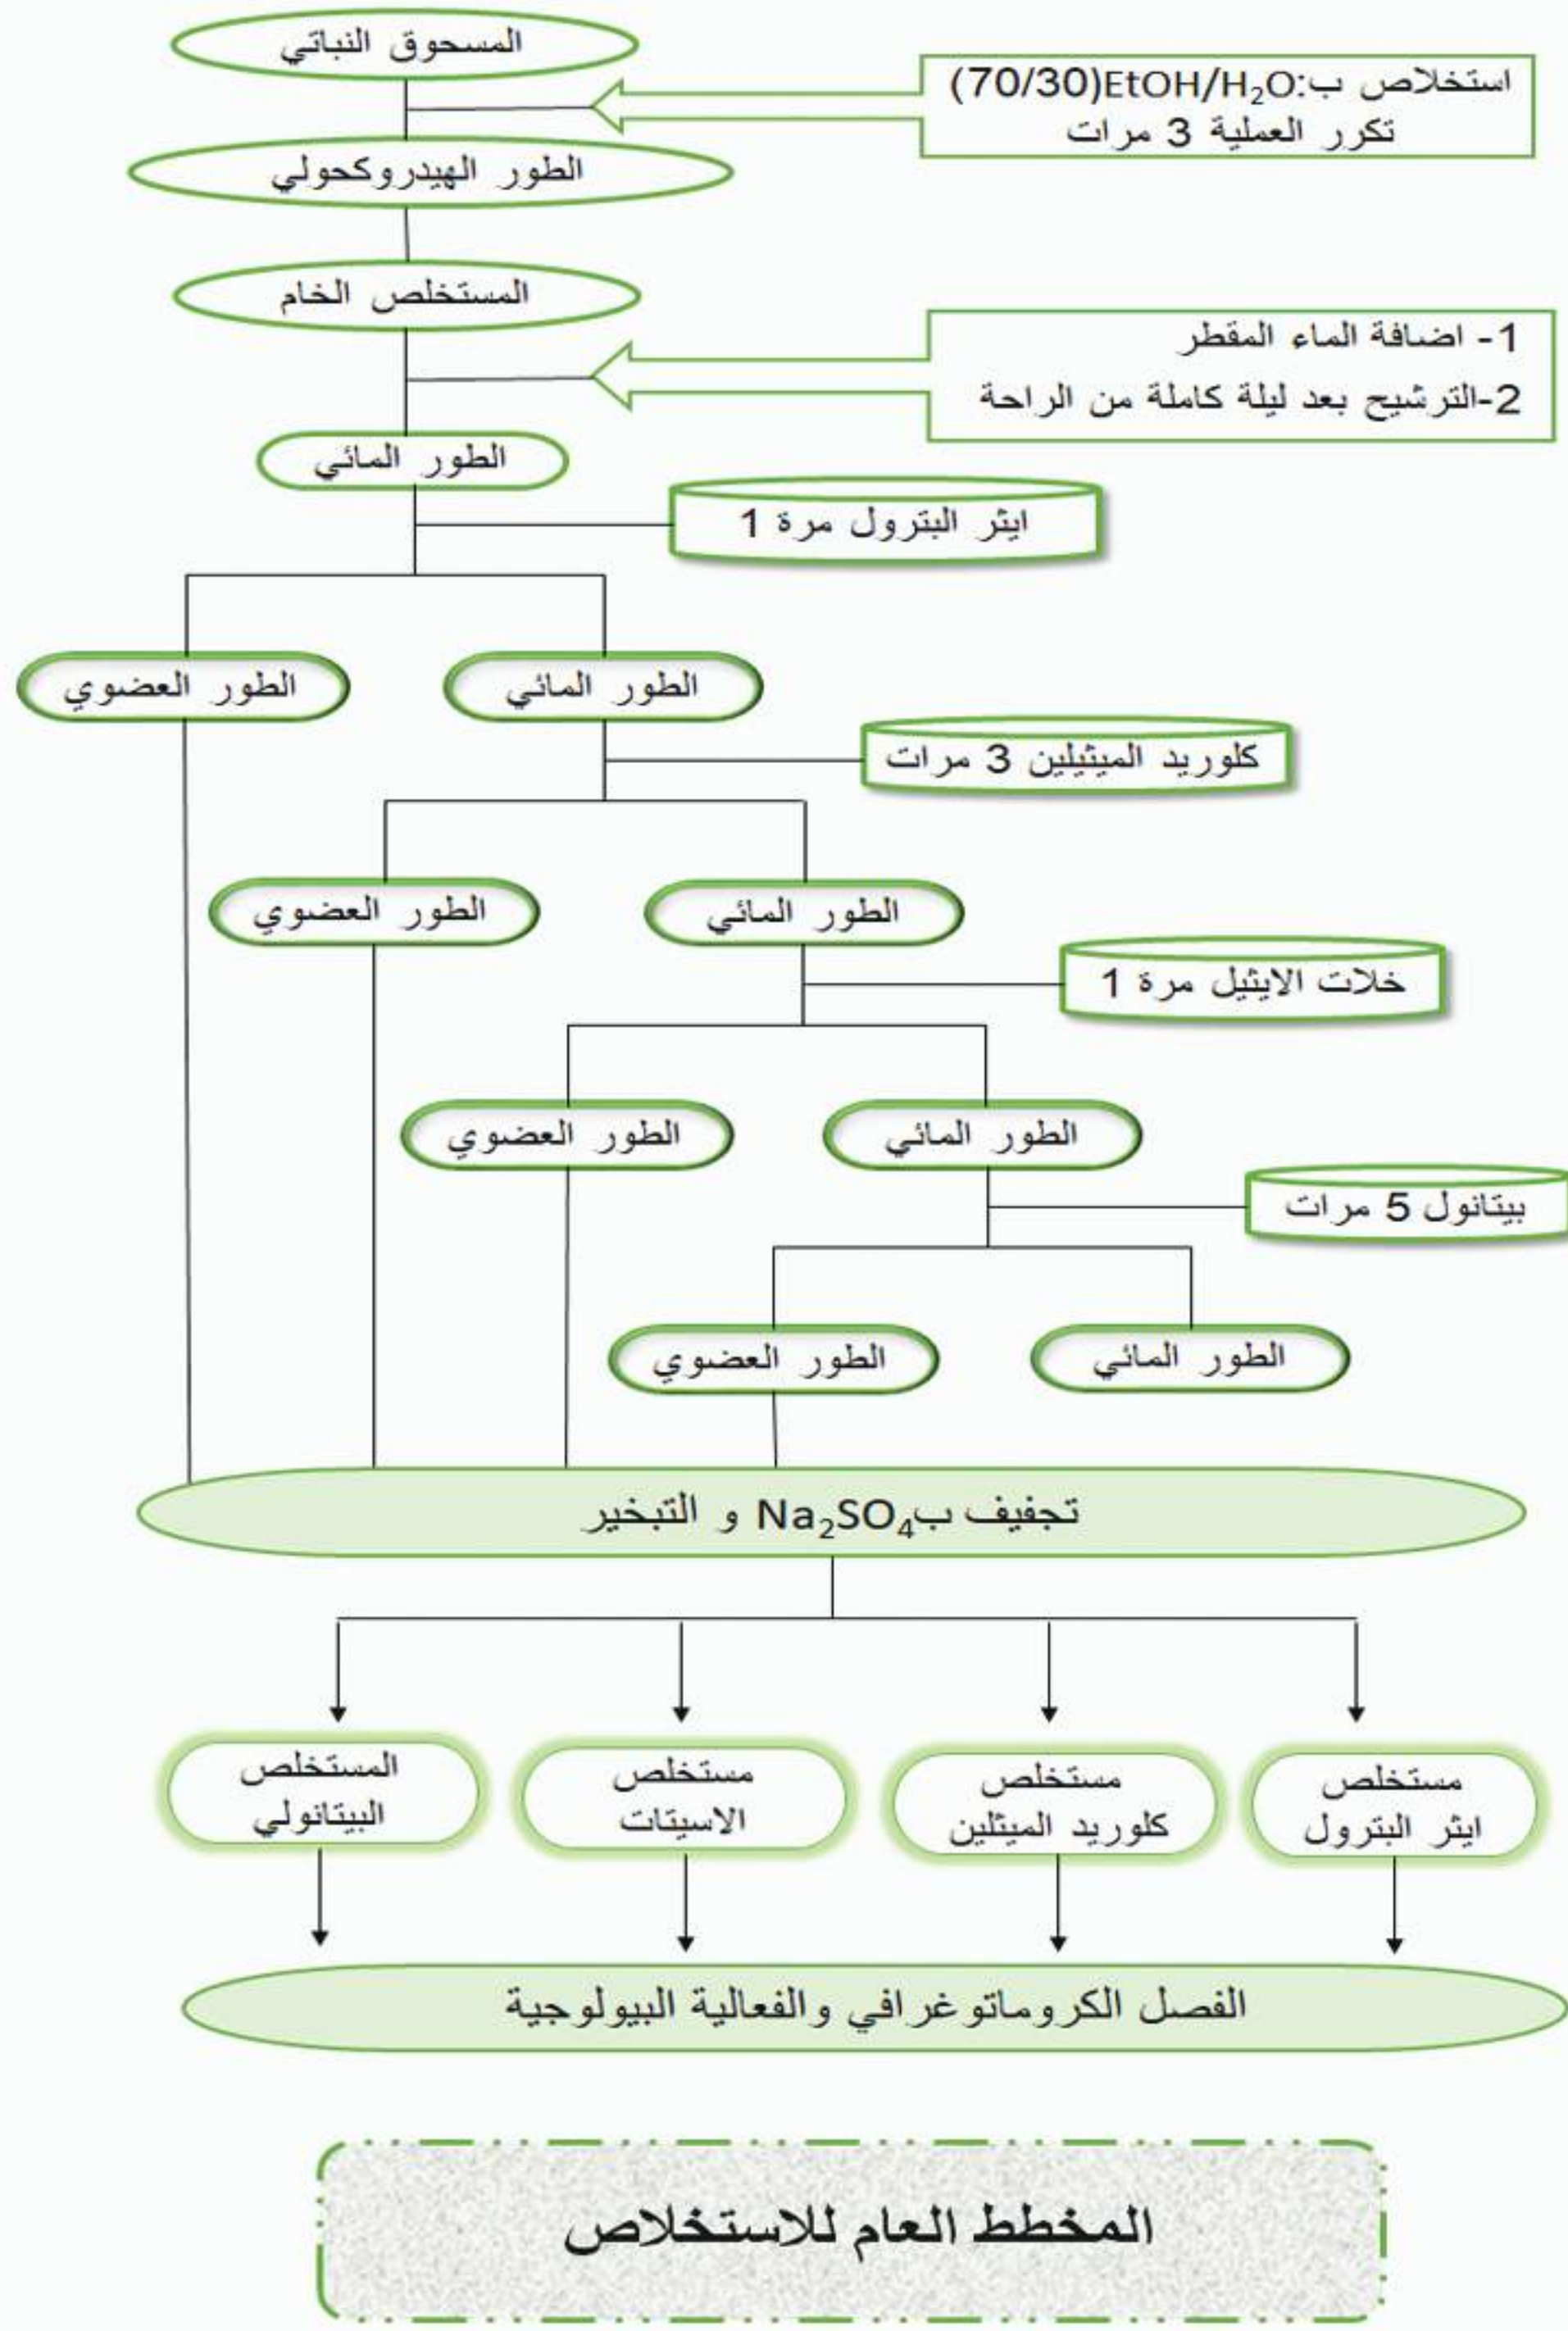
المسحوق النباتي

استخلاص ب:$EtOH/H_2O$(70/30)
تكرر العملية 3 مرات

الطور الهيدروكحولي

المستخلص الخام

1- اضافة الماء المقطر
2-الترشيح بعد ليلة كاملة من الراحة

الطور المائي

ايثر البترول مرة 1

الطور العضوي

الطور المائي

كلوريد الميثيلين 3 مرات

الطور العضوي

الطور المائي

خلات الايثيل مرة 1

الطور العضوي

الطور المائي

بيتانول 5 مرات

الطور العضوي

الطور المائي

تجفيف ب$Na_2SO_4$ و التبخير

المستخلص البيتانولي

مستخلص الاسيتات

مستخلص كلوريد الميثلين

مستخلص ايثر البترول

الفصل الكروماتوغرافي والفعالية البيولوجية

المخطط العام للاستخلاص